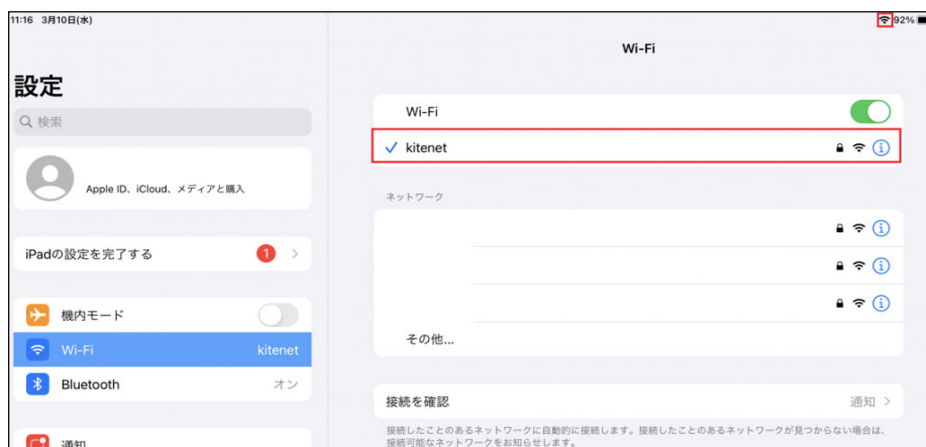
11:16 3月10日(水)

92%

設定

Q 検索

Apple ID、iCloud、メディアと購入

iPadの設定を完了する

1

機内モード

Wi-Fi

kitenet

Bluetooth

オン

通知

Wi-Fi

Wi-Fi

kitenet

ネットワーク

その他...

接続を確認

通知

接続したことのあるネットワークに自動的に接続します。接続したことのあるネットワークが見つからない場合は、接続可能なネットワークをお知らせします。